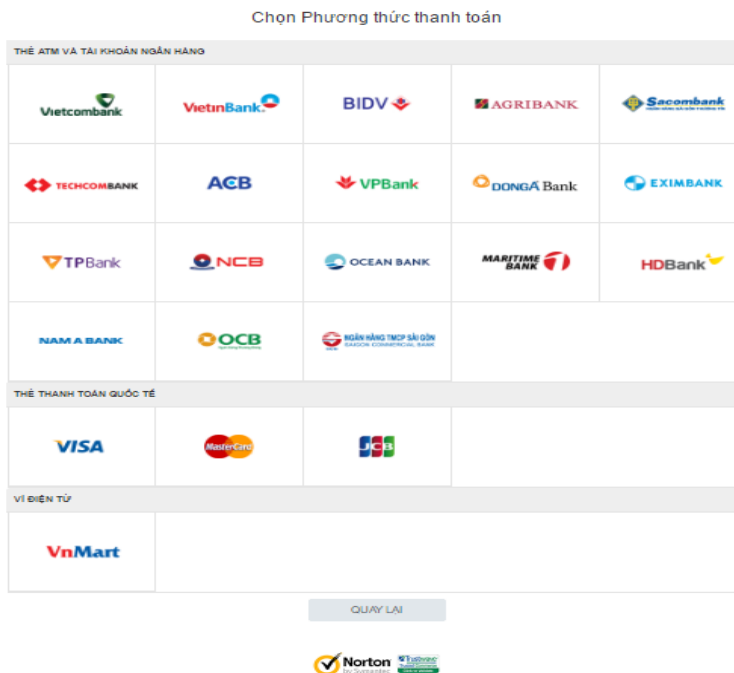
Chọn Phương thức thanh toán

THẺ ATM VÀ TÀI KHOẢN NGÂN HÀNG

Vietcombank
VietinBank
BIDV
AGRIBANK
Sacombank
TECHCOMBANK
ACB
VPBank
DONGA Bank
EXIMBANK
TPBank
NCB
OCEAN BANK
MARITIME BANK
HDBank
NAM A BANK
OCB
NGÂN HÀNG TMCP SÀI GÒN SAIGON COMMERCIAL BANK

THẺ THANH TOÁN QUỐC TẾ

VISA
MasterCard
JCB

VÍ ĐIỆN TỬ

VnMart

QUAY LẠI

Norton by Symantec